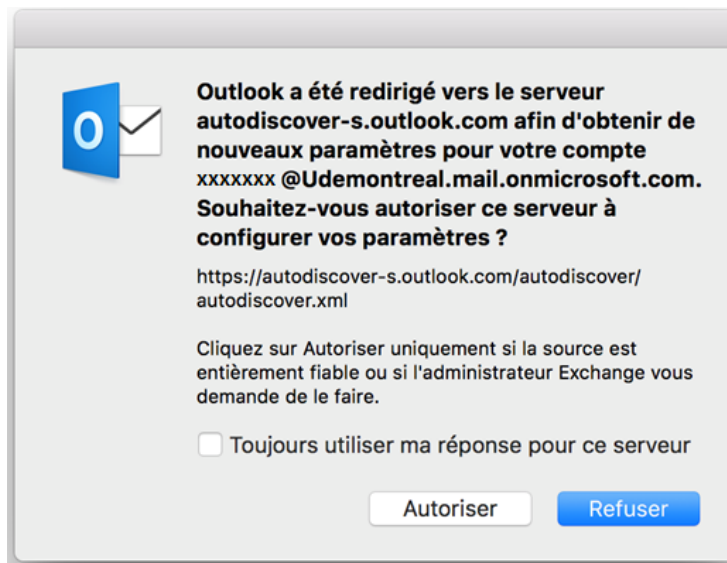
O

Outlook a été redirigé vers le serveur autodiscover-s.outlook.com afin d'obtenir de nouveaux paramètres pour votre compte xxxxxxx @Udemontreal.mail.onmicrosoft.com. Souhaitez-vous autoriser ce serveur à configurer vos paramètres ?

https://autodiscover-s.outlook.com/autodiscover/autodiscover.xml

Cliquez sur Autoriser uniquement si la source est entièrement fiable ou si l'administrateur Exchange vous demande de le faire.

Toujours utiliser ma réponse pour ce serveur

Autoriser

Refuser